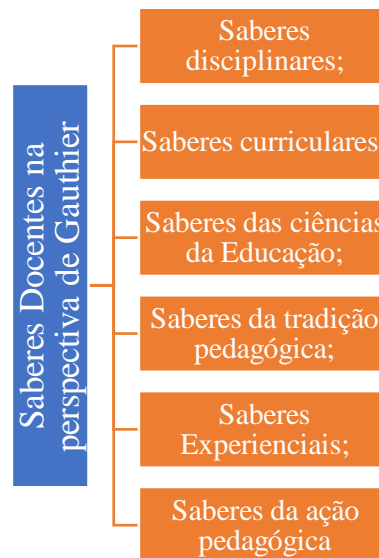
Saberes Docentes na perspectiva de Gauthier

Saberes disciplinares;

Saberes curriculares

Saberes das ciências da Educação;

Saberes da tradição pedagógica;

Saberes Experienciais;

Saberes da ação pedagógica